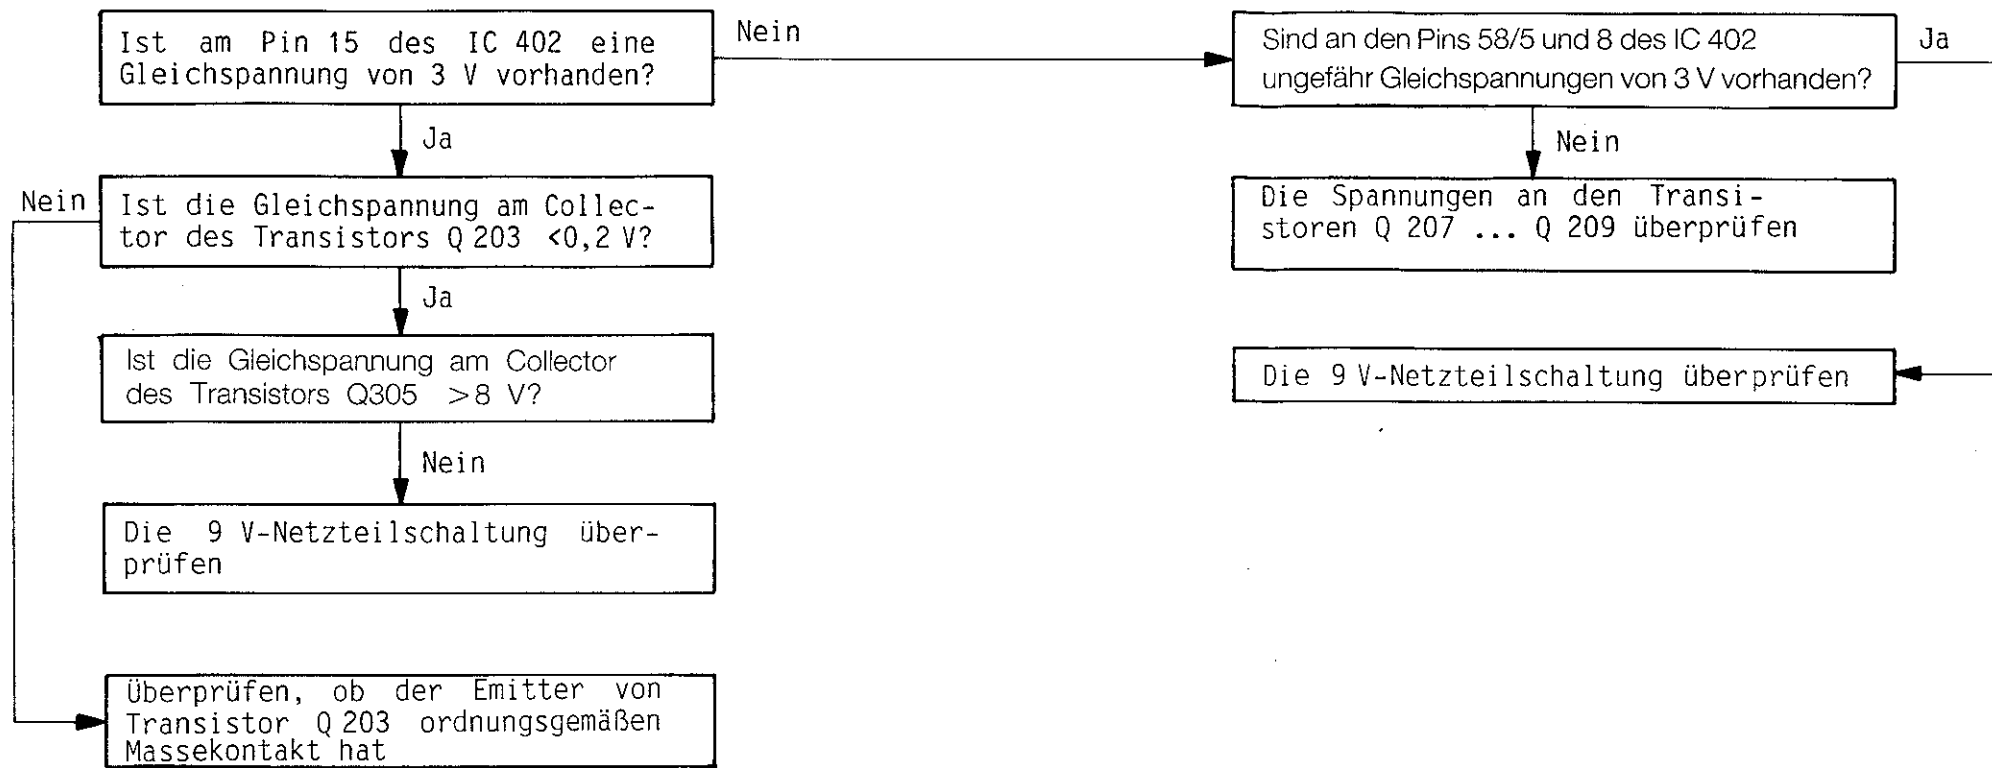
Ist am Pin 15 des IC 402 eine Gleichspannung von 3 V vorhanden?

Nein

Sind an den Pins 58/5 und 8 des IC 402 ungefähr Gleichspannungen von 3 V vorhanden?

Ja

Ja

Nein

Nein

Ist die Gleichspannung am Collector des Transistors Q 203 <0,2 V?

Die Spannungen an den Transistoren Q 207 ... Q 209 überprüfen

Ja

Ist die Gleichspannung am Collector des Transistors Q305 >8 V?

Die 9 V-Netzteilschaltung überprüfen

Nein

Die 9 V-Netzteilschaltung überprüfen

Überprüfen, ob der Emitter von Transistor Q 203 ordnungsgemäßen Massekontakt hat